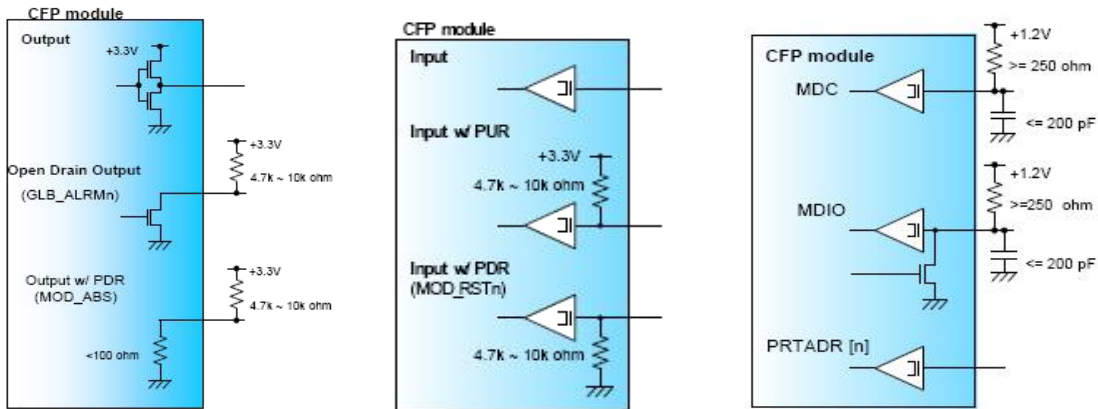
CFP module

Output

+3.3V

Open Drain Output

(GLB_ALRMn)

+3.3V

4.7k ~ 10k ohm

Output w/ PDR (MOD_ABS)

+3.3V

4.7k ~ 10k ohm

<100 ohm

CFP module

Input

Input w/ PUR

+3.3V

4.7k ~ 10k ohm

Input w/ PDR (MOD_RSTn)

4.7k ~ 10k ohm

CFP module

+1.2V

>= 250 ohm

MDC

<= 200 pF

+1.2V

>=250 ohm

MDIO

<= 200 pF

PRTADR [n]